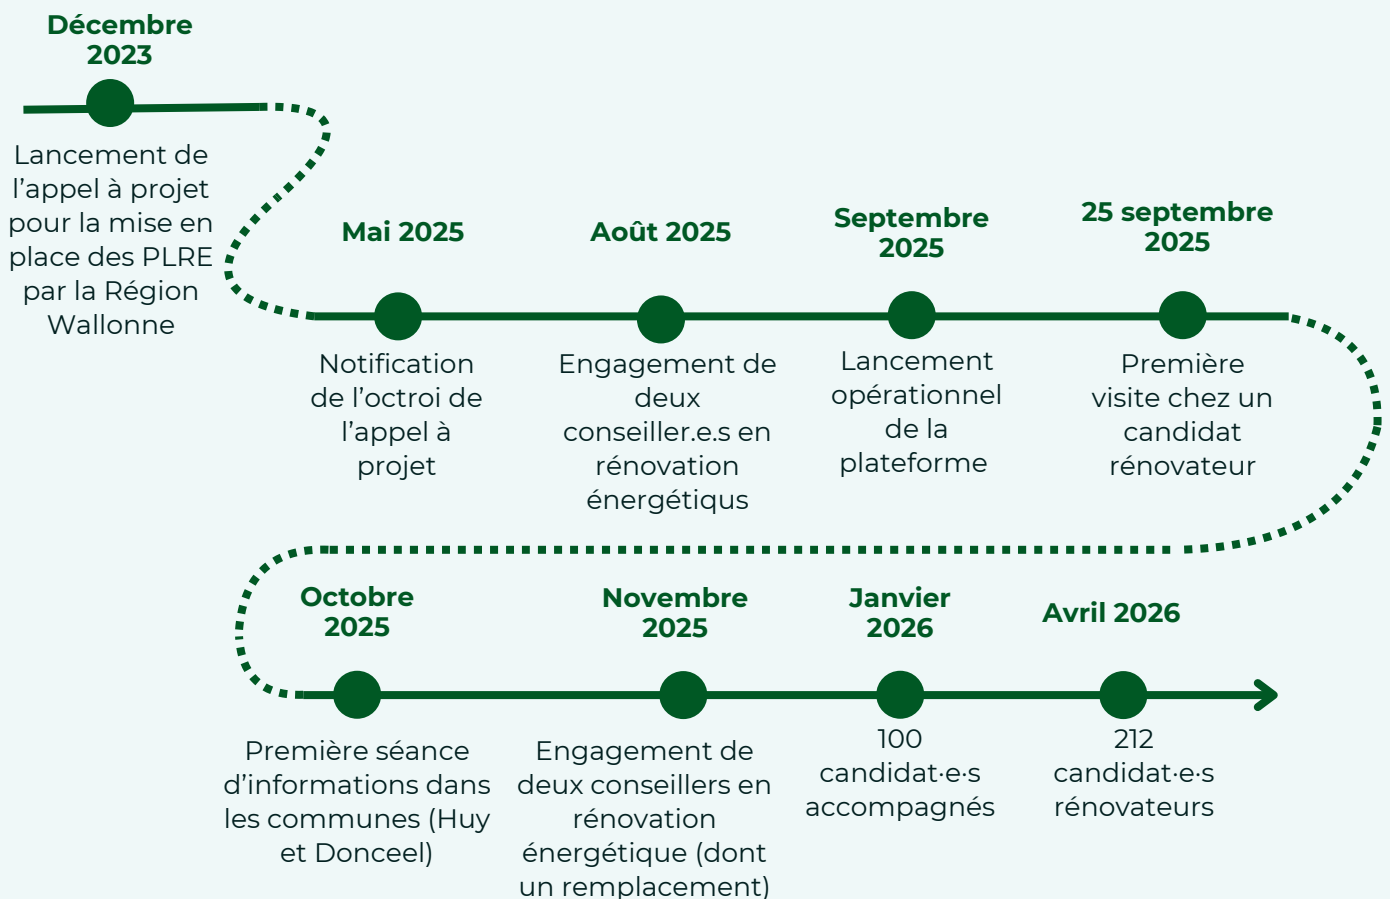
Décembre 2023

Lancement de l'appel à projet pour la mise en place des PLRE par la Région Wallonne

Mai 2025

Notification de l'octroi de l'appel à projet

Août 2025

Engagement de deux conseiller.e.s en rénovation énergétiqus

Septembre 2025

Lancement opérationnel de la plateforme

25 septembre 2025

Première visite chez un candidat rénovateur

Octobre 2025

Première séance d'informations dans les communes (Huy et Donceel)

Novembre 2025

Engagement de deux conseillers en rénovation énergétique (dont un remplacement)

Janvier 2026

100 candidat·e·s accompagnés

Avril 2026

212 candidat·e·s rénovateurs